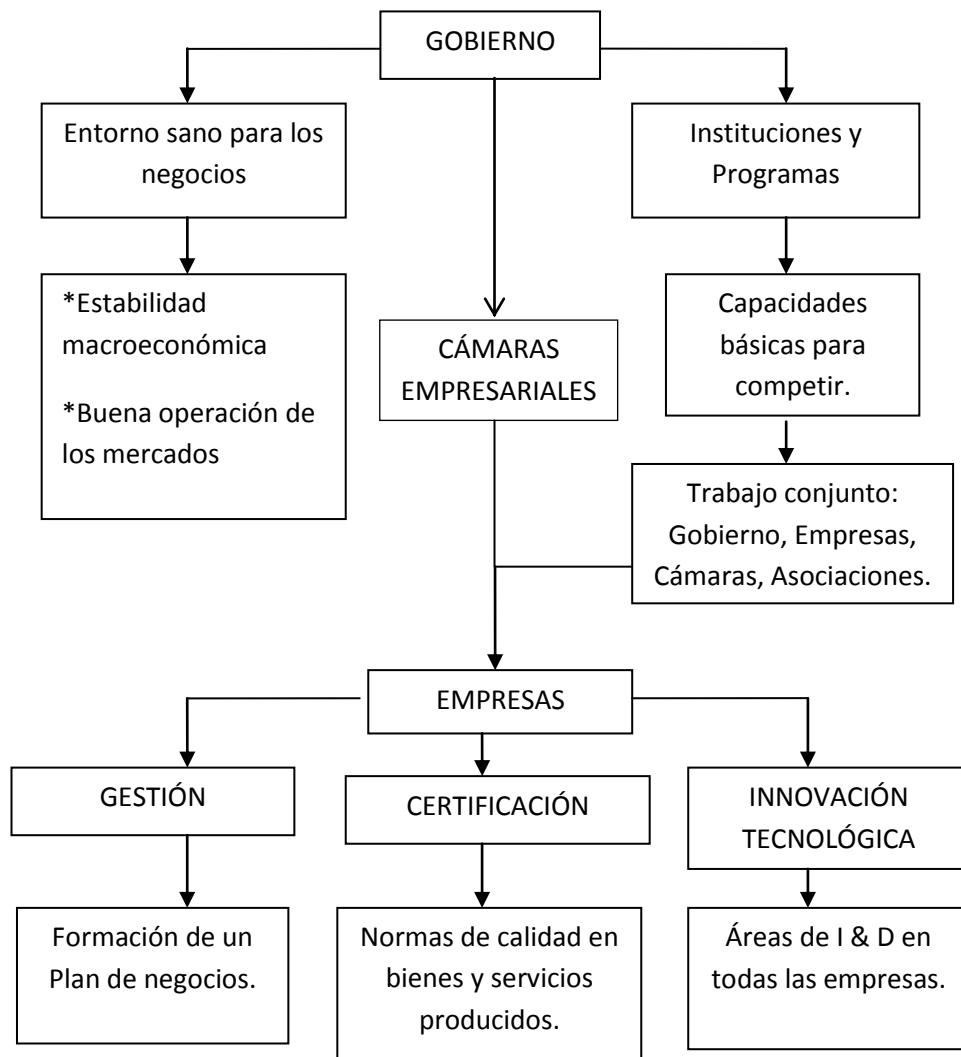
GOBIERNO

Entorno sano para los negocios

*Estabilidad macroeconómica

*Buena operación de los mercados

CÁMARAS EMPRESARIALES

Instituciones y Programas

Capacidades básicas para competir.

Trabajo conjunto: Gobierno, Empresas, Cámaras, Asociaciones.

EMPRESAS

GESTIÓN

Formación de un Plan de negocios.

CERTIFICACIÓN

Normas de calidad en bienes y servicios producidos.

INNOVACIÓN TECNOLÓGICA

Áreas de I & D en todas las empresas.